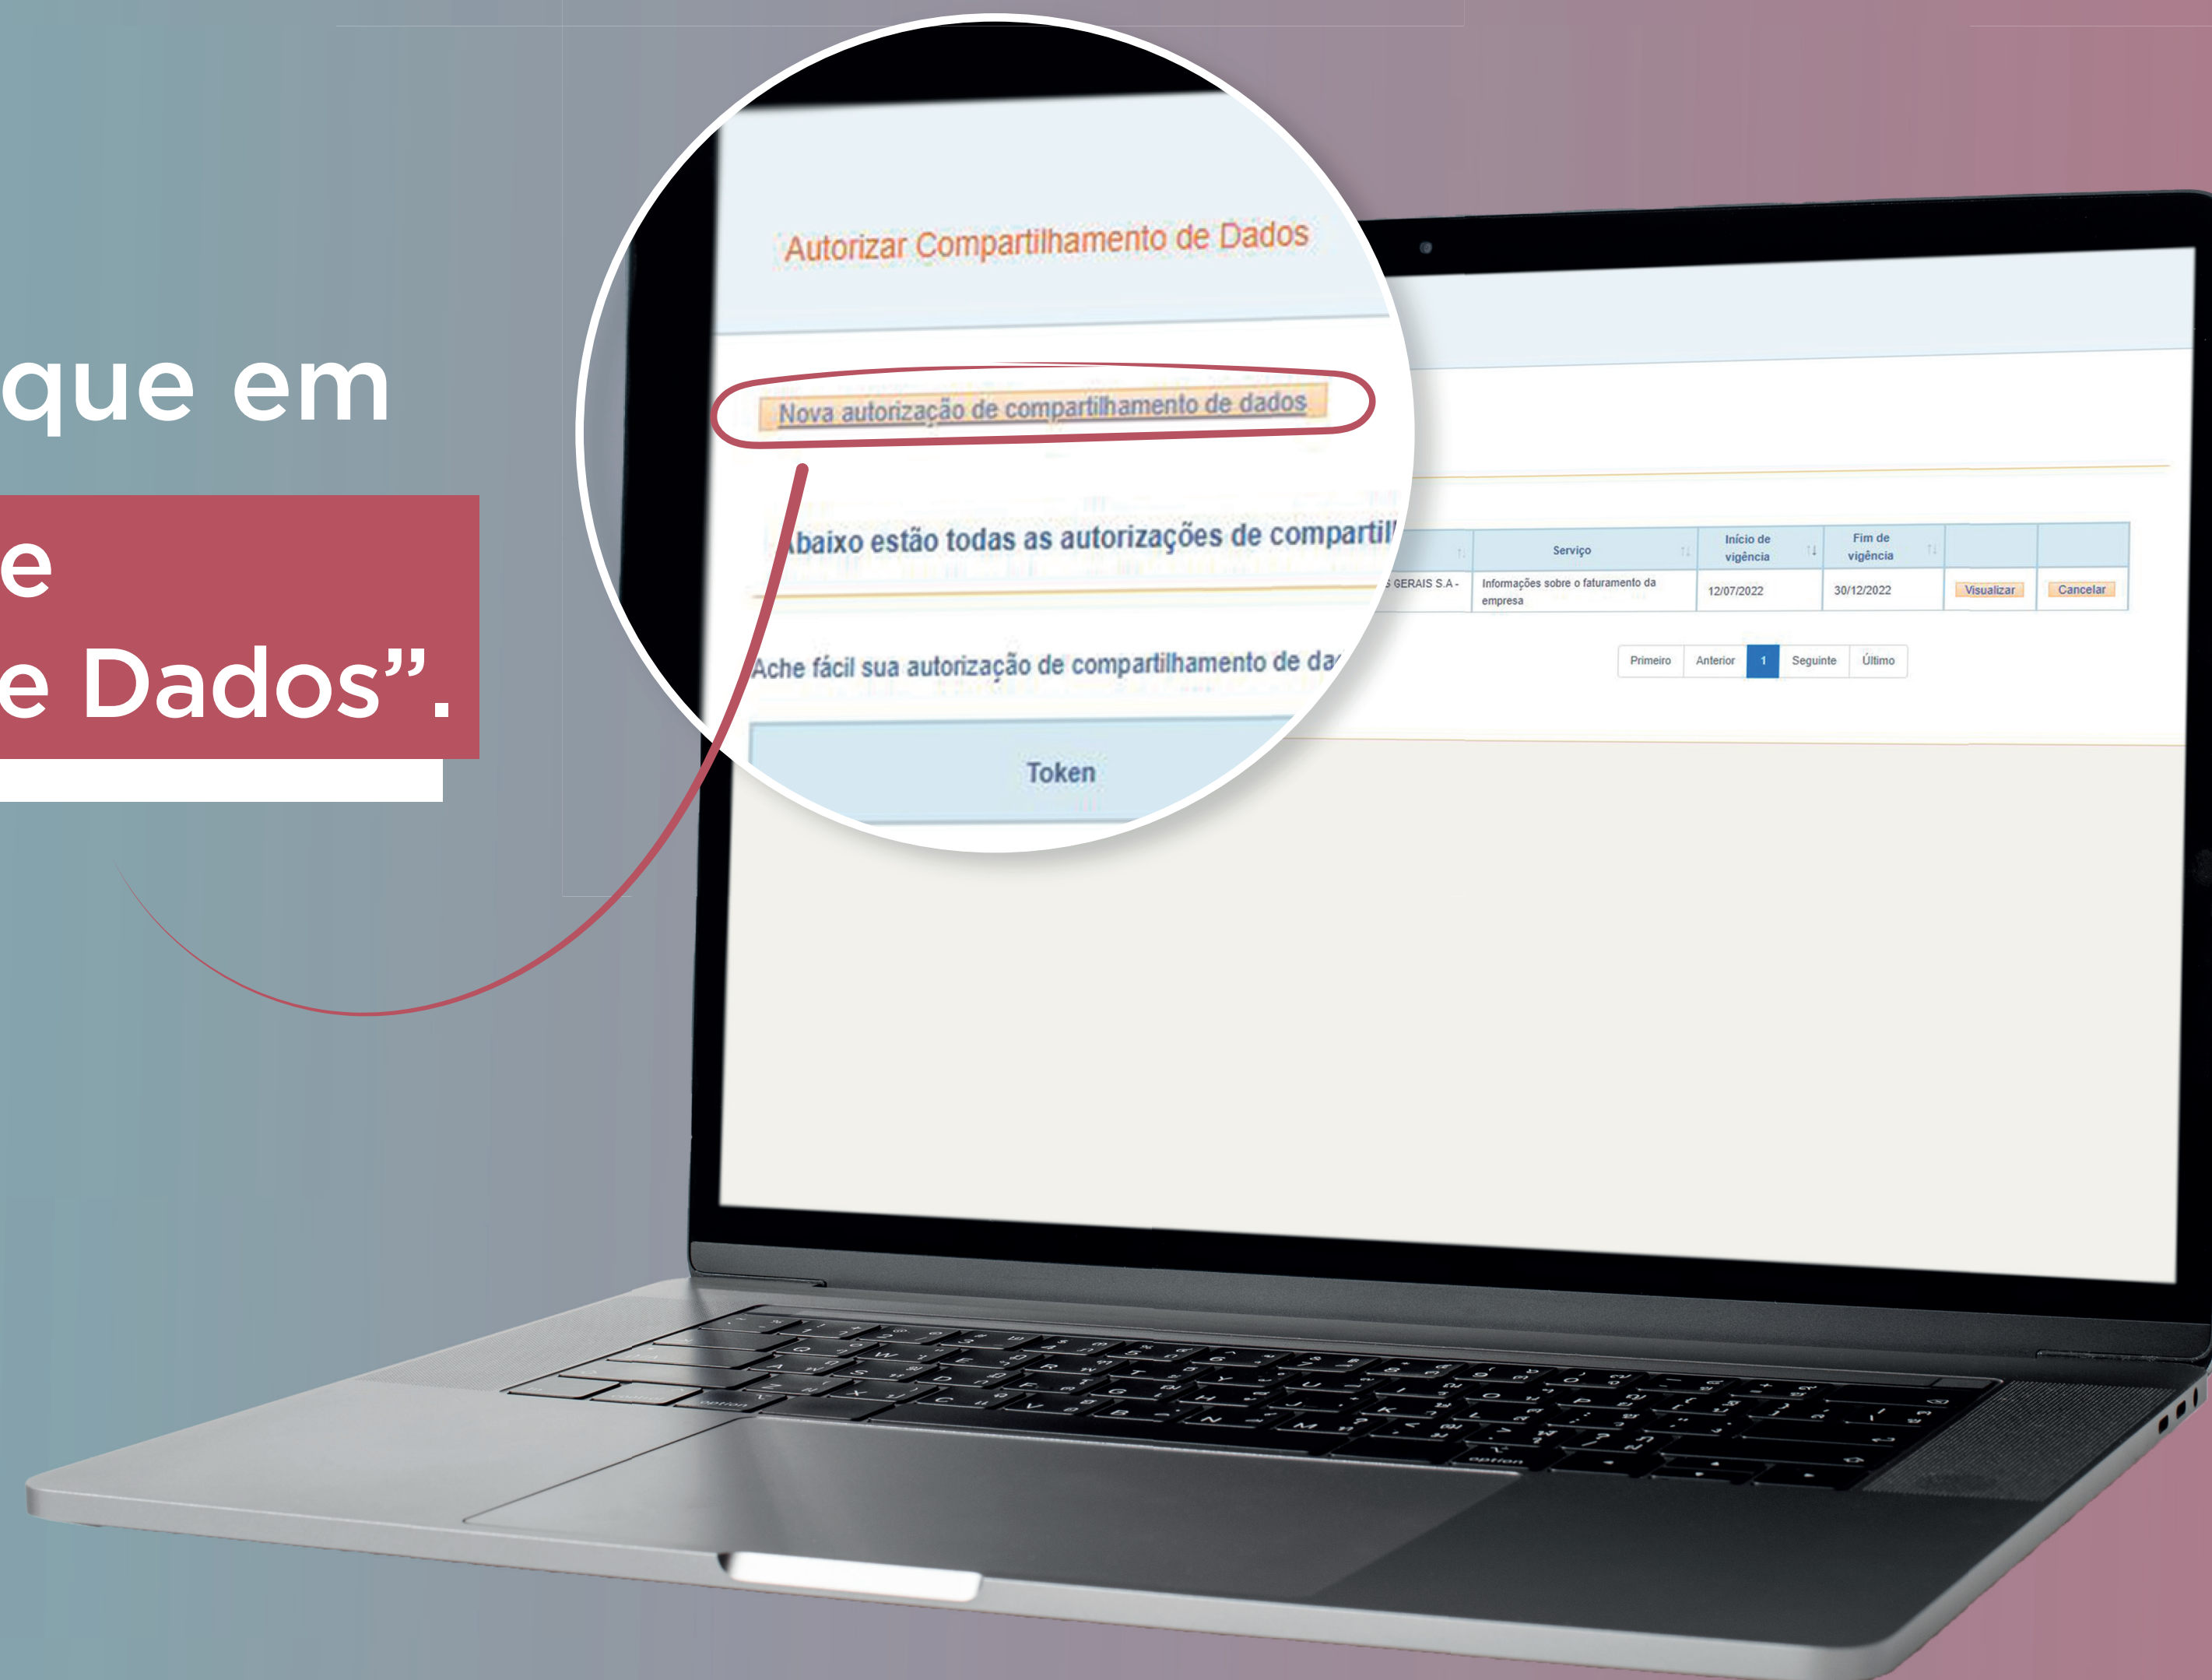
que em
e
e Dados".

Autorizar Compartilhamento de Dados

Nova autorização de compartilhamento de dados

Abaixo estão todas as autorizações de compartil

Ache fácil sua autorização de compartilhamento de da

Token

| | Serviço | Início de vigência | Fim de vigência | | |
|---|---|---|---|---|---|
| GERAIS S.A - | Informações sobre o faturamento da empresa | 12/07/2022 | 30/12/2022 | Visualizar | Cancelar |

Primeiro Anterior 1 Seguinte Último